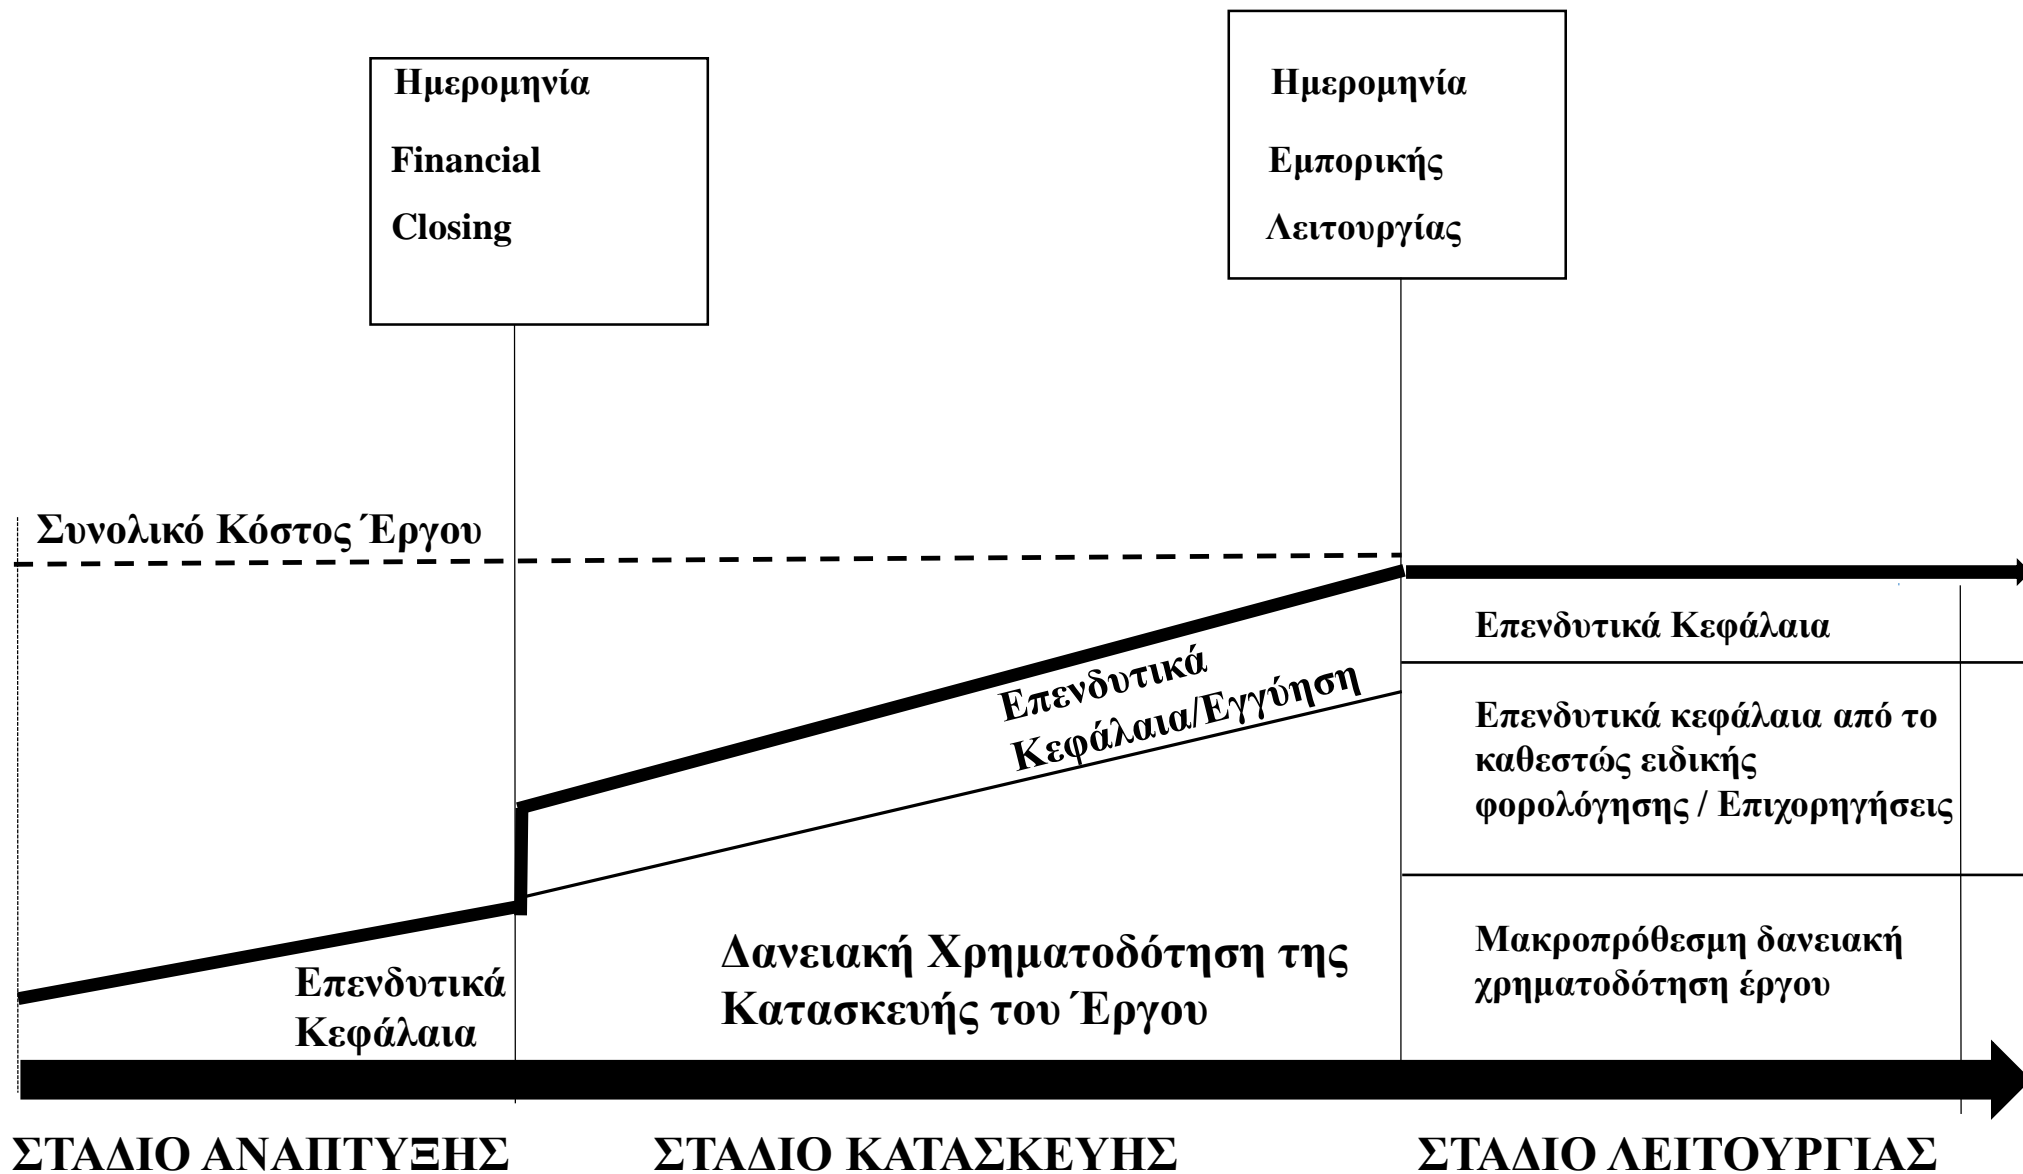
Ημερομηνία

Financial

Closing

Ημερομηνία

Εμπορικής

Λειτουργίας

Συνολικό Κόστος Έργου

Επενδυτικά Κεφάλαια

Επενδυτικά Κεφάλαια/Εγγύηση

Επενδυτικά κεφάλαια από το καθεστώς ειδικής φορολόγησης / Επιχορηγήσεις

Μακροπρόθεσμη δανειακή χρηματοδότηση έργου

Δανειακή Χρηματοδότηση της Κατασκευής του Έργου

Επενδυτικά Κεφάλαια

ΣΤΑΔΙΟ ΑΝΑΠΤΥΞΗΣ

ΣΤΑΔΙΟ ΚΑΤΑΣΚΕΥΗΣ

ΣΤΑΔΙΟ ΛΕΙΤΟΥΡΓΙΑΣ